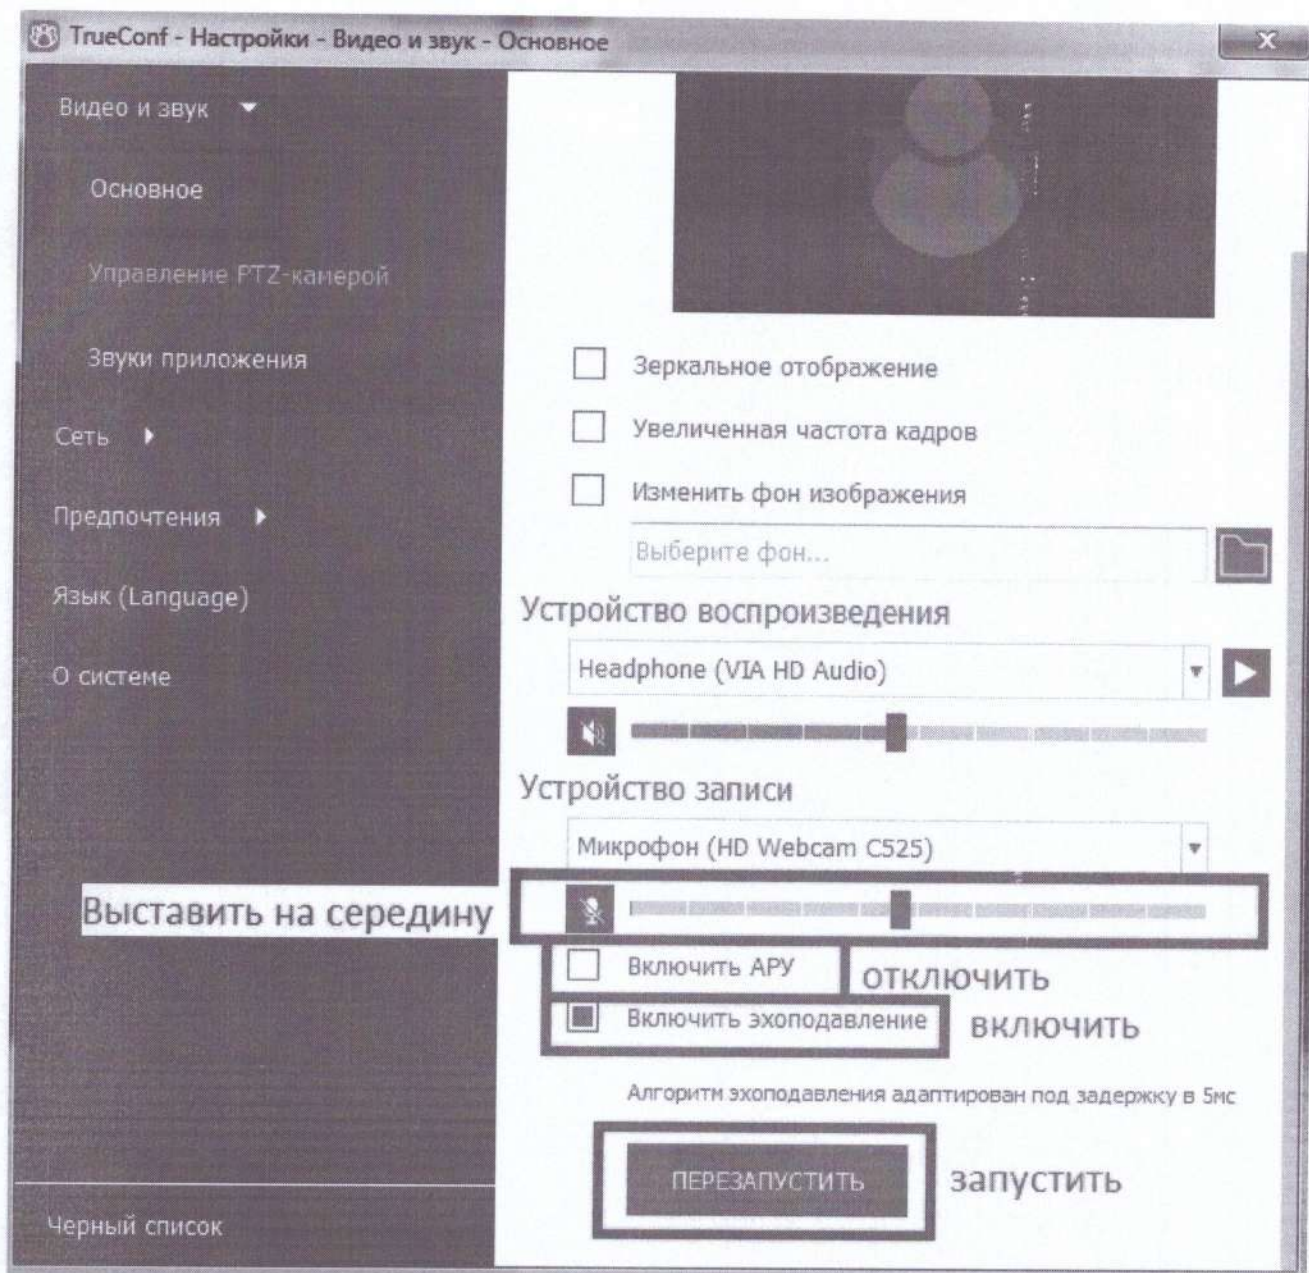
TrueConf - Настройки - Видео и звук - Основное

Видео и звук

Основное

Управление PTZ-камерой

Звуки приложения

Сеть

Предпочтения

Язык (Language)

О системе

Черный список

Зеркальное отображение

Увеличенная частота кадров

Изменить фон изображения

Выберите фон...

Устройство воспроизведения

Headphone (VIA HD Audio)

Устройство записи

Микрофон (HD Webcam C525)

Выставить на середину

Включить АРУ

отключить

Включить эхоподавление

включить

Алгоритм эхоподавления адаптирован под задержку в 5мс

ПЕРЕЗАПУСТИТЬ

запустить